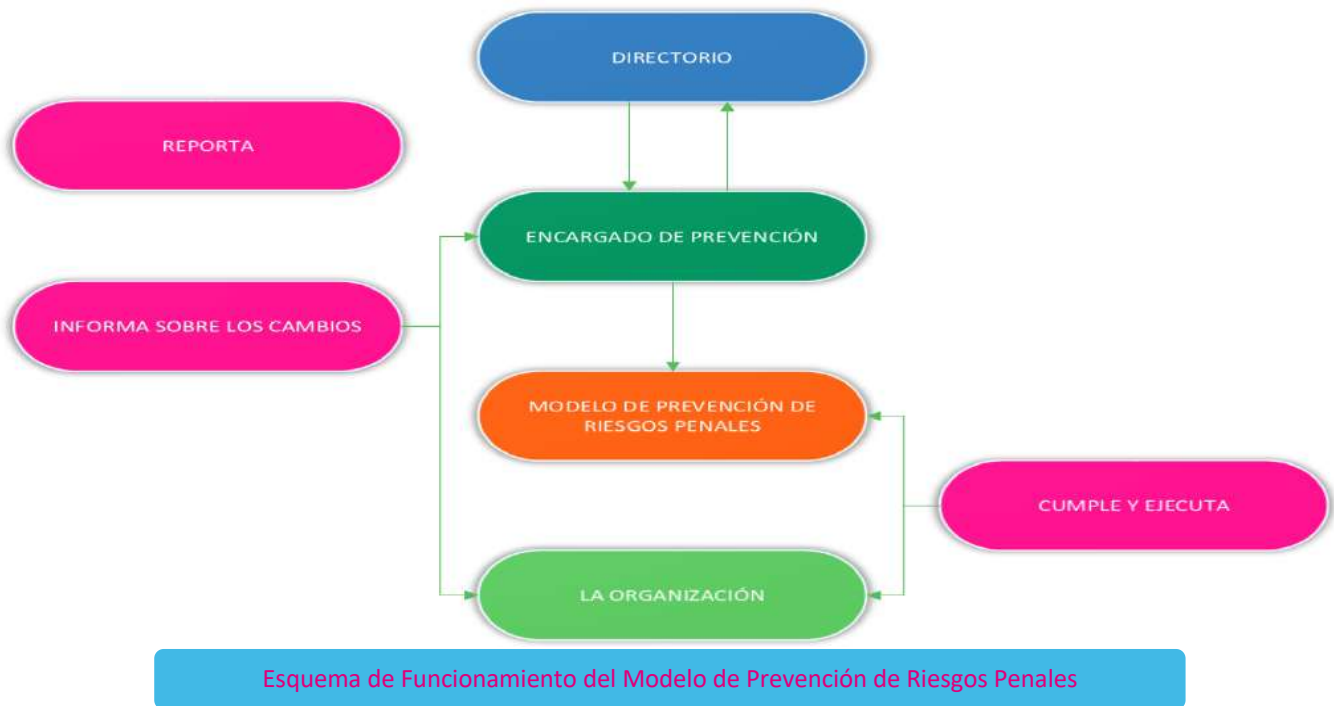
DIRECTORIO

REPORTA

ENCARGADO DE PREVENCIÓN

INFORMA SOBRE LOS CAMBIOS

MODELO DE PREVENCIÓN DE RIESGOS PENALES

CUMPLE Y EJECUTA

LA ORGANIZACIÓN

Esquema de Funcionamiento del Modelo de Prevención de Riesgos Penales